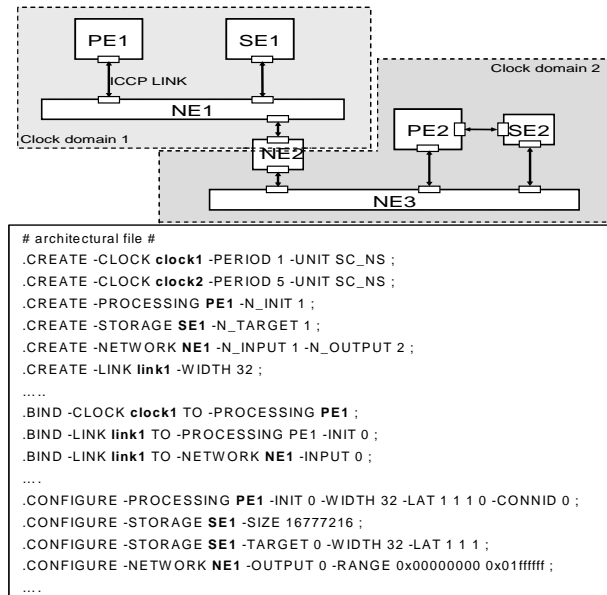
PE1
SE1
ICCP LINK
NE1
Clock domain 1
Clock domain 2
PE2
SE2
NE2
NE3

# architectural file #
.CREATE -CLOCK **clock1** -PERIOD 1 -UNIT SC_NS ;
.CREATE -CLOCK **clock2** -PERIOD 5 -UNIT SC_NS ;
.CREATE -PROCESSING **PE1** -N_INIT 1 ;
.CREATE -STORAGE **SE1** -N_TARGET 1 ;
.CREATE -NETWORK **NE1** -N_INPUT 1 -N_OUTPUT 2 ;
.CREATE -LINK **link1** -WIDTH 32 ;
.....
.BIND -CLOCK **clock1** TO -PROCESSING **PE1** ;
.BIND -LINK **link1** TO -PROCESSING PE1 -INIT 0 ;
.BIND -LINK **link1** TO -NETWORK **NE1** -INPUT 0 ;
....
.CONFIGURE -PROCESSING **PE1** -INIT 0 -WIDTH 32 -LAT 1 1 1 0 -CONNID 0 ;
.CONFIGURE -STORAGE **SE1** -SIZE 16777216 ;
.CONFIGURE -STORAGE **SE1** -TARGET 0 -WIDTH 32 -LAT 1 1 1 ;
.CONFIGURE -NETWORK **NE1** -OUTPUT 0 -RANGE 0x00000000 0x01ffffff ;
....